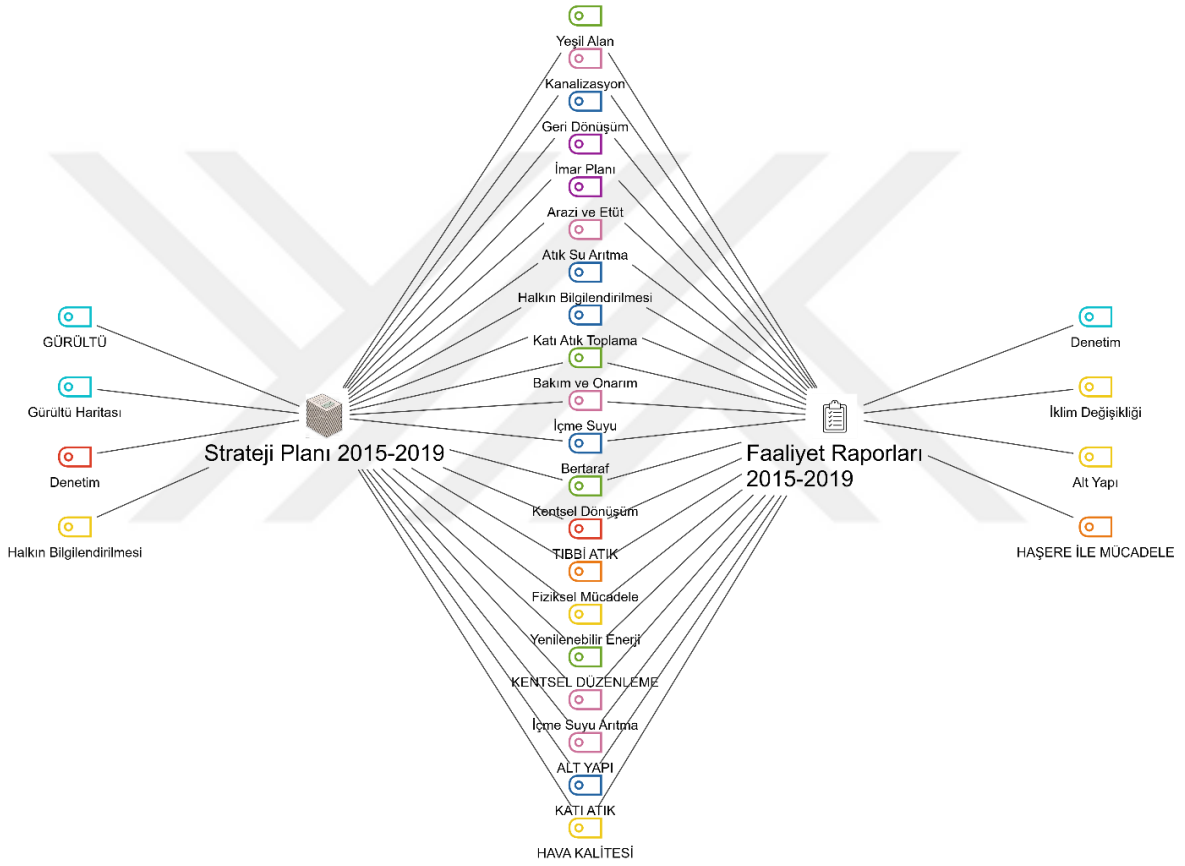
Yeşil Alan

Kanalizasyon

Geri Dönüşüm

İmar Planı

Arazi ve Etüt

Atık Su Arıtma

Halkın Bilgilendirilmesi

Katı Atık Toplama

Bakım ve Onarım

İçme Suyu

Bertaraf

Kentsel Dönüşüm

TIBBİ ATIK

Fiziksel Mücadele

Yenilenebilir Enerji

KENTSEL DÜZENLEME

İçme Suyu Arıtma

ALT YAPI

KATI ATIK

HAVA KALİTESİ

GÜRÜLTÜ

Gürültü Haritası

Denetim

Halkın Bilgilendirilmesi

Strateji Planı 2015-2019

Faaliyet Raporları 2015-2019

Denetim

İklim Değişikliği

Alt Yapı

HAŞERE İLE MÜCADELE